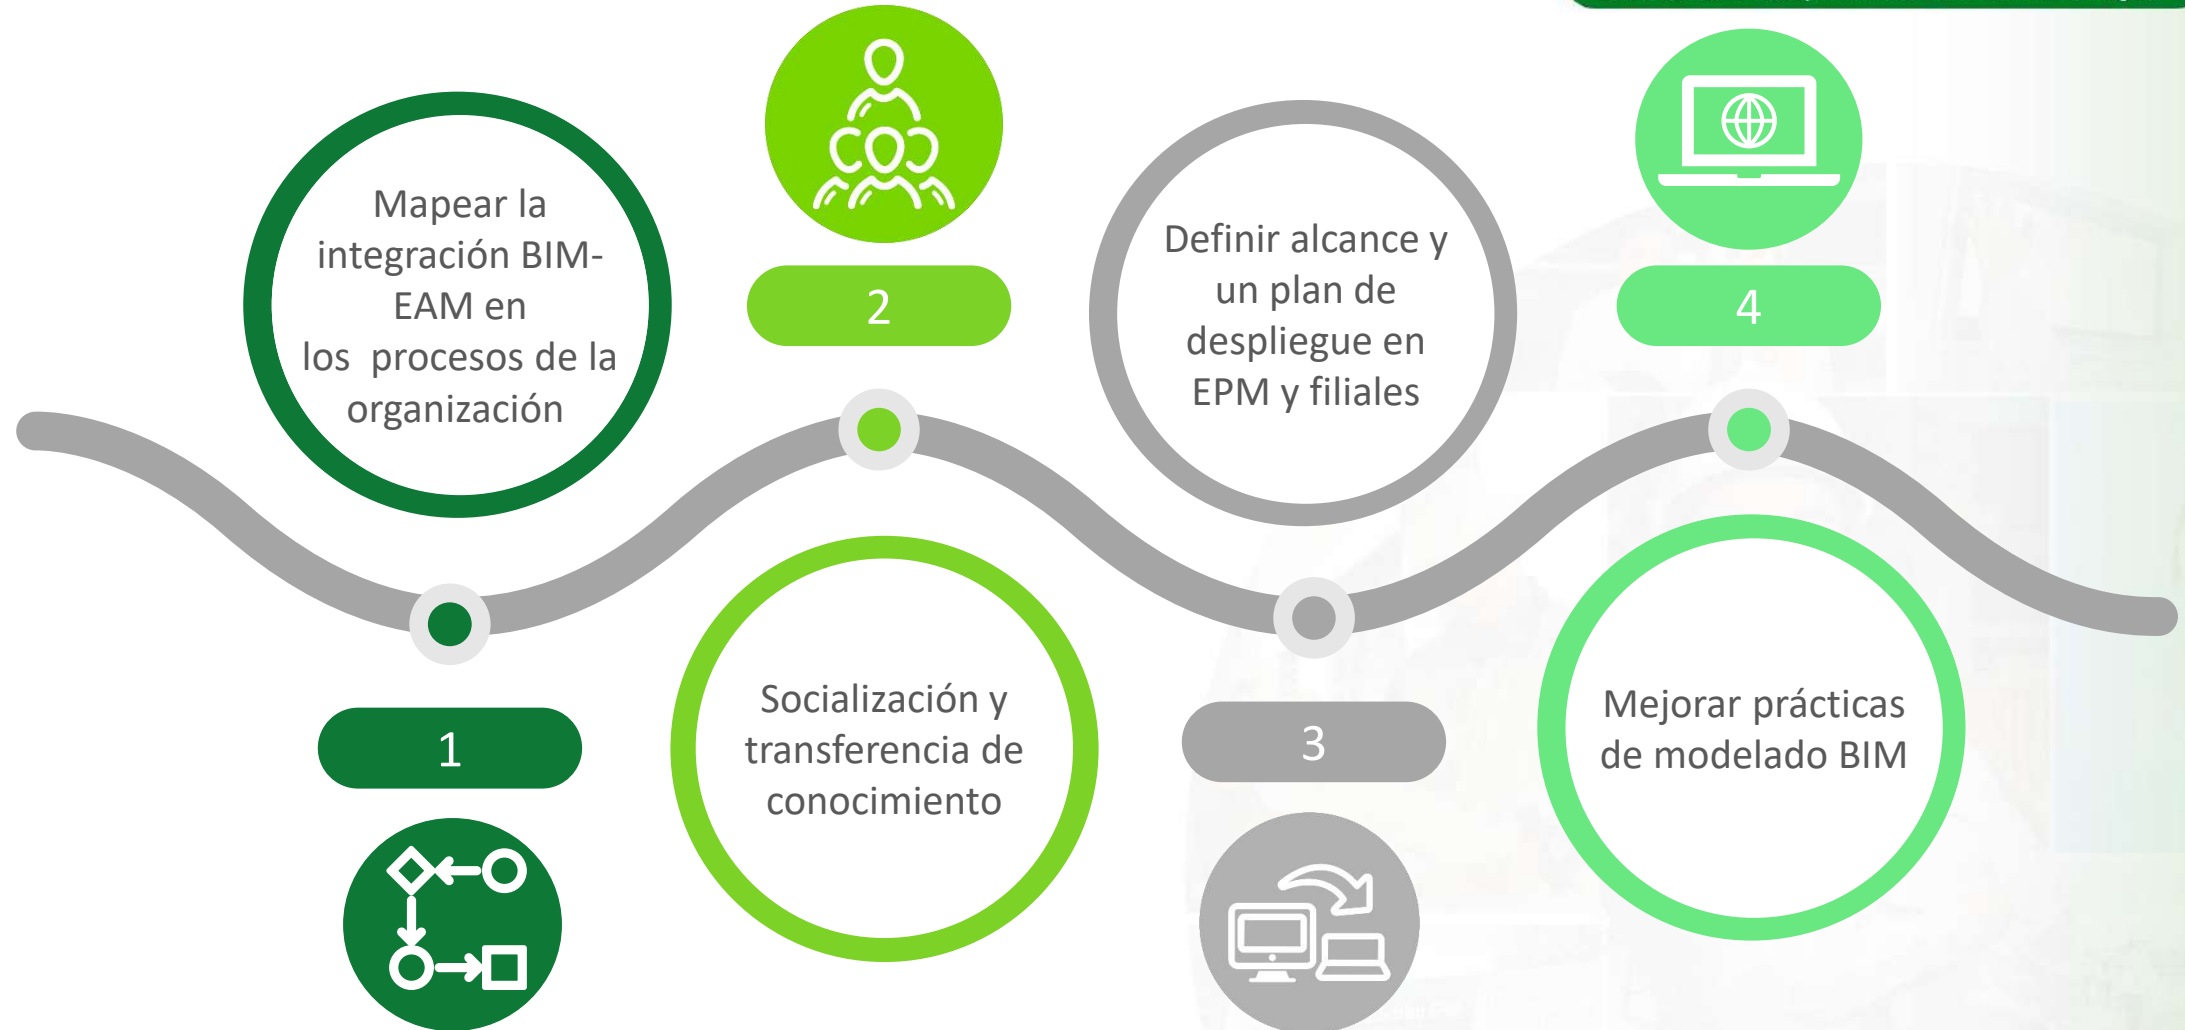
Mapear la integración BIM-EAM en los procesos de la organización

2

Definir alcance y un plan de despliegue en EPM y filiales

4

1

Socialización y transferencia de conocimiento

3

Mejorar prácticas de modelado BIM